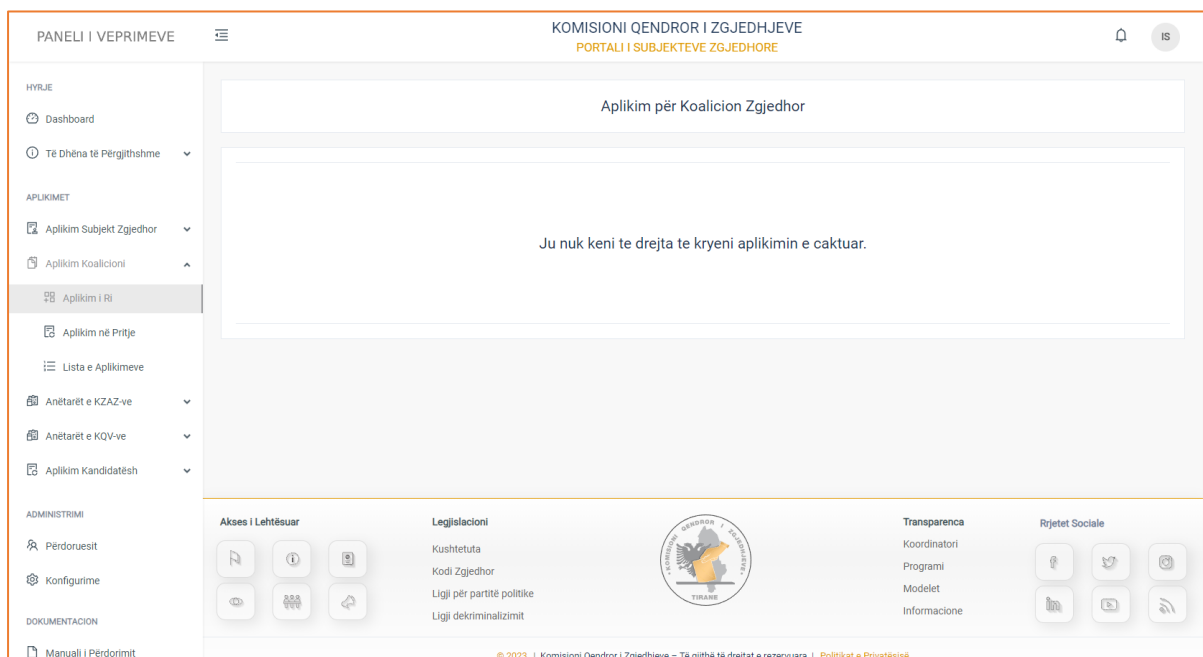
PANELI I VEPRIMEVE

KOMISIONI QENDROR I ZGJEDHJEVE
PORTALI I SUBJEKTEVE ZGJEDHORE

IS

HYRJE
Dashboard
Të Dhëna të Përgjithshme

APLIKIMET
Aplikim Subjekt Zgjedhor
Aplikim Koalicioni
Aplikim i Ri
Aplikim në Pritje
Lista e Aplikimeve
Anëtarët e KZAZ-ve
Anëtarët e KQV-ve
Aplikim Kandidatësh

ADMINISTRIMI
Përdoruesit
Konfigurime

DOKUMENTACION
Manuali i Përdorimit

Aplikim për Koalicion Zgjedhor

Ju nuk keni te drejta te kryeni aplikimin e caktuar.

Akses i Lehtësuar

Legjislacioni
Kushtetuta
Kodi Zgjedhor
Ligji për partitë politike
Ligji dekriminalizimit

KOMISIONI QENDROR I ZGJEDHJEVE
TIRANE

Transparenca
Koordinatori
Programi
Modelet
Informacione

Rrjetet Sociale

© 2023 | Komisioni Qendror i Zgjedhjeve – Të gjithë të drejtat e rezervuara | Politikat e Privatësisë